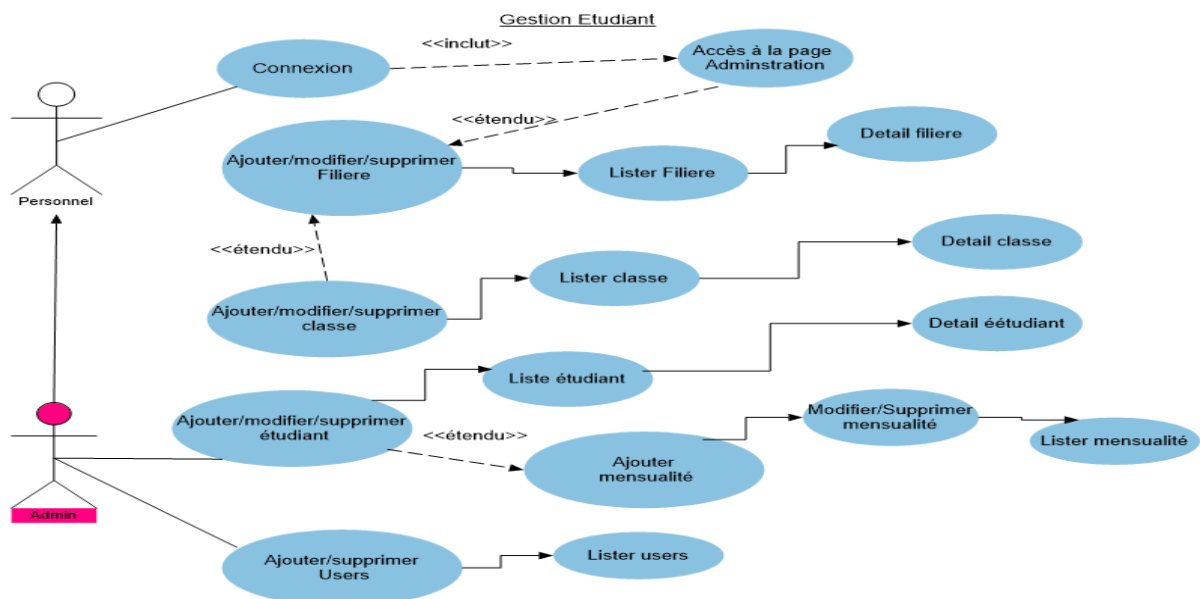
Gestion Etudiant

Personnel

Connexion

<<inclut>>

Accès à la page Adminstration

<<étendu>>

Ajouter/modifier/supprimer Filiere

Lister Filiere

Detail filiere

<<étendu>>

Detail classe

Lister classe

Ajouter/modifier/supprimer classe

Detail éétudiant

Liste étudiant

Ajouter/modifier/supprimer étudiant

Modifier/Supprimer mensualité

Lister mensualité

<<étendu>>

Ajouter mensualité

Admin

Ajouter/supprimer Users

Lister users